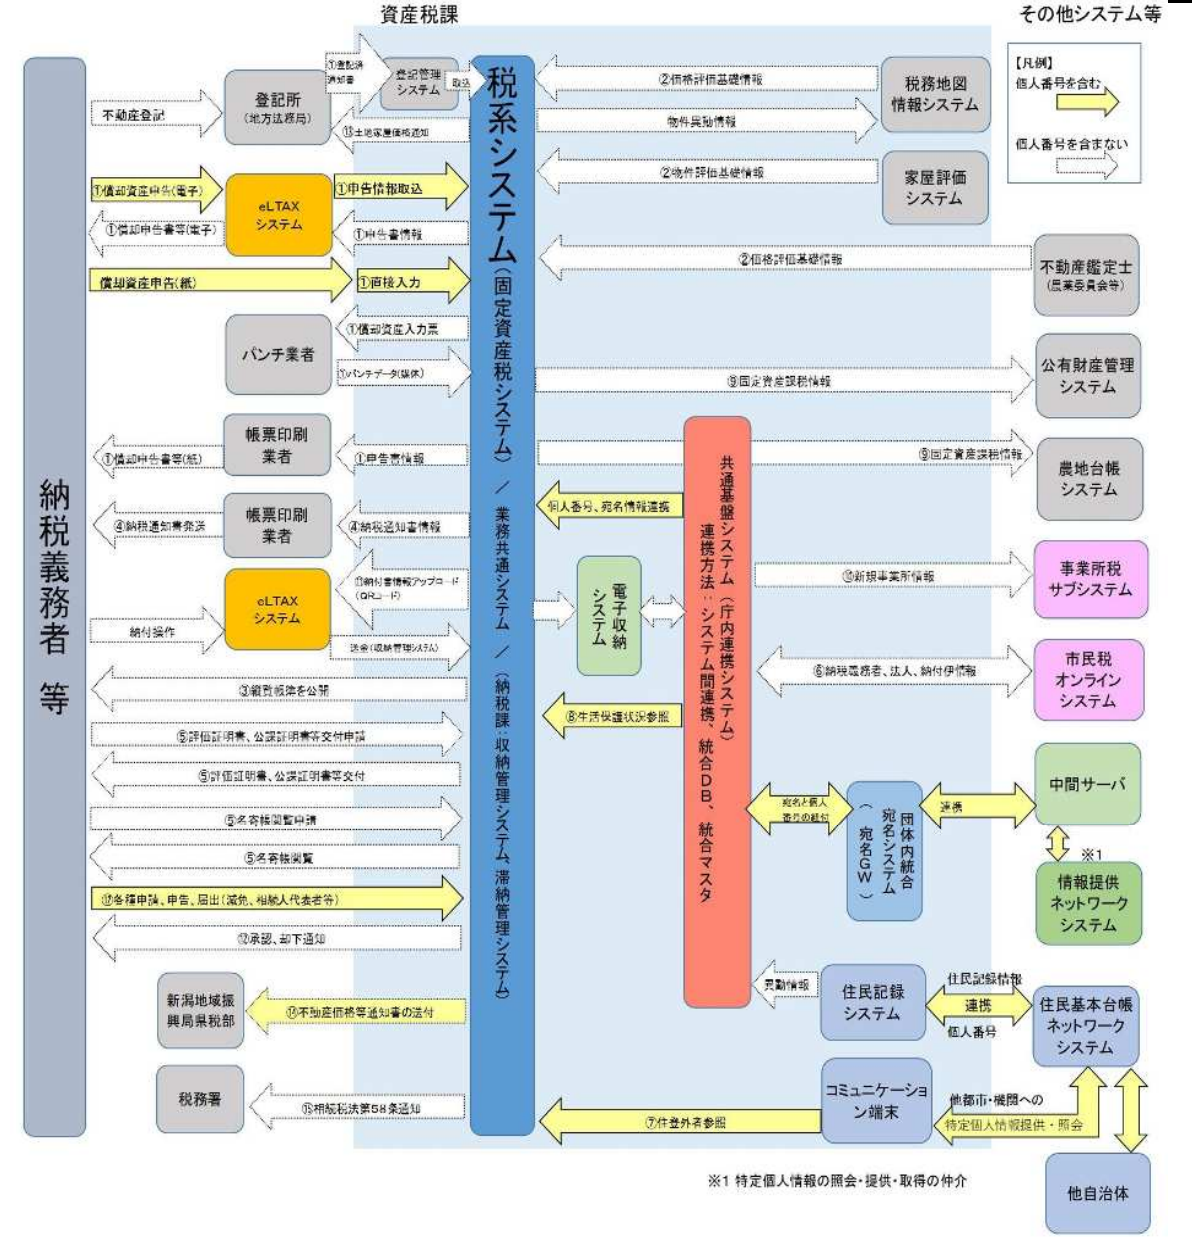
資産税課

その他システム等

【凡例】
個人番号を含む
個人番号を含まない

納税義務者 等

不動産登記
登記所（地方法務局）
①登記済通知書
登記管理システム
取込
⑬土地家屋価格通知

税系システム（固定資産税システム）／業務共通システム／（納税課：収納管理システム、滞納管理システム）

②価格評価基礎情報
物件異動情報
税務地図情報システム

②物件評価基礎情報
家屋評価システム

①償却資産申告(電子)
①償却申告書等(電子)
eLTAXシステム
①申告情報取込
①申告書情報

②価格評価基礎情報
不動産鑑定士（農業委員会等）

償却資産申告(紙)
①直接入力

パンチ業者
①償却資産入力票
①パンチデータ(媒体)

⑨固定資産課税情報
公有財産管理システム

①償却申告書等(紙)
帳票印刷業者
①申告書情報

⑨固定資産課税情報
農地台帳システム

共通基盤システム（庁内連携システム）
連携方法：システム間連携、統合DB、統合マスタ

④納税通知書発送
帳票印刷業者
④納税通知書情報
個人番号、宛名情報連携

⑩新規事業所情報
事業所税サブシステム

eLTAXシステム
⑪納付書情報アップロード（QRコード）
納付操作
送金（収納管理システム）
電子収納システム

⑥納税義務者、法人、納付例情報
市民税オンラインシステム

③縦覧帳簿を公開
⑧生活保護状況参照
⑤評価証明書、公課証明書等交付申請
⑤評価証明書、公課証明書等交付
⑤名寄帳閲覧申請
⑤名寄帳閲覧
⑪各種申請、申告、届出（減免、相続人代表者等）
⑫承認、却下通知

宛名と個人番号の紐付
団体内統合宛名システム（宛名GW）
連携
中間サーバ
※1
情報提供ネットワークシステム

新潟地域振興局県税部
⑭不動産価格等通知書の送付
異動情報
住民記録システム
住民記録情報
連携
個人番号
住民基本台帳ネットワークシステム

税務署
⑮相続税法第58条通知
⑦住登外者参照
コミュニケーション端末
他都市・機関への特定個人情報提供・照会
他自治体

※1 特定個人情報の照会・提供・取得の仲介